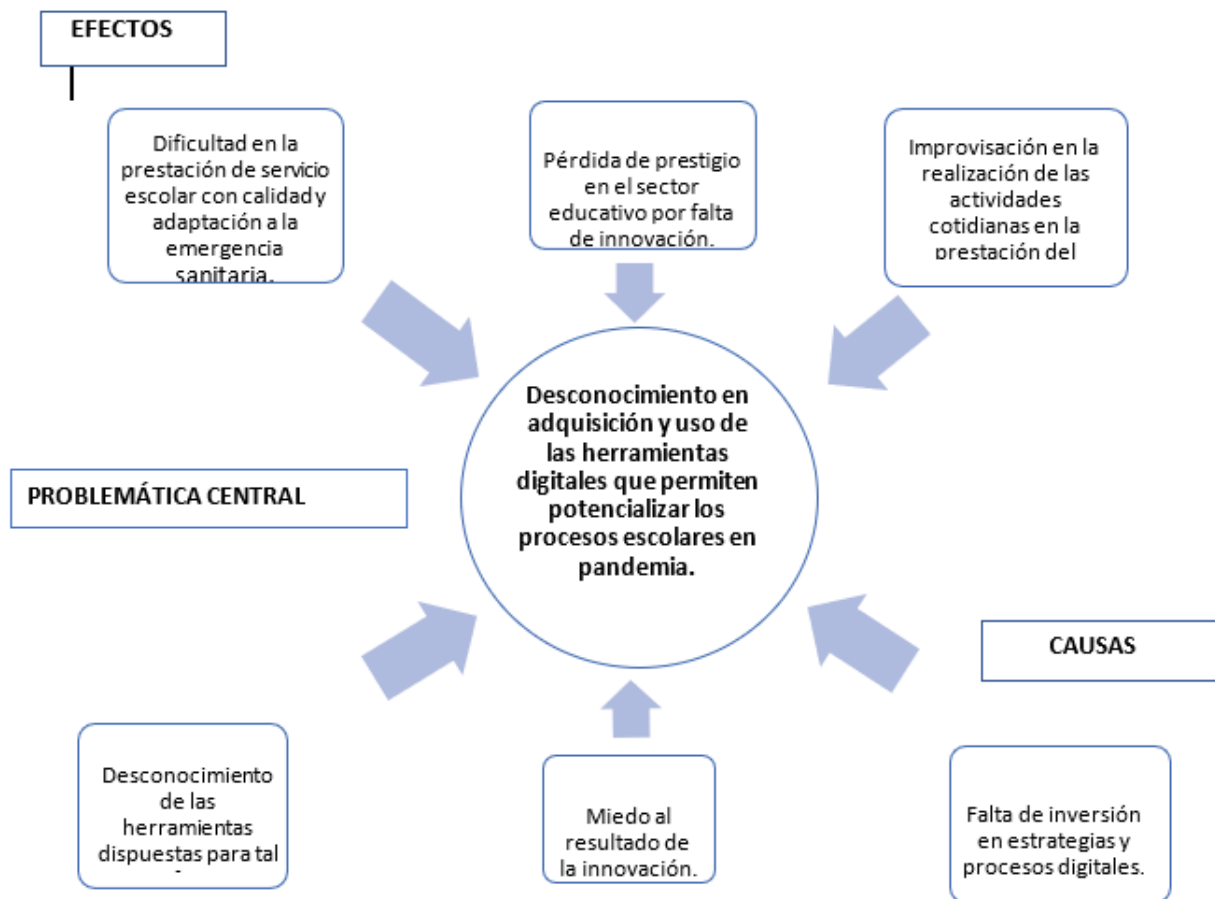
EFECTOS

Dificultad en la prestación de servicio escolar con calidad y adaptación a la emergencia sanitaria.

Pérdida de prestigio en el sector educativo por falta de innovación.

Improvisación en la realización de las actividades cotidianas en la prestación del

Desconocimiento en adquisición y uso de las herramientas digitales que permiten potencializar los procesos escolares en pandemia.

PROBLEMÁTICA CENTRAL

CAUSAS

Desconocimiento de las herramientas dispuestas para tal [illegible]

Miedo al resultado de la innovación.

Falta de inversión en estrategias y procesos digitales.